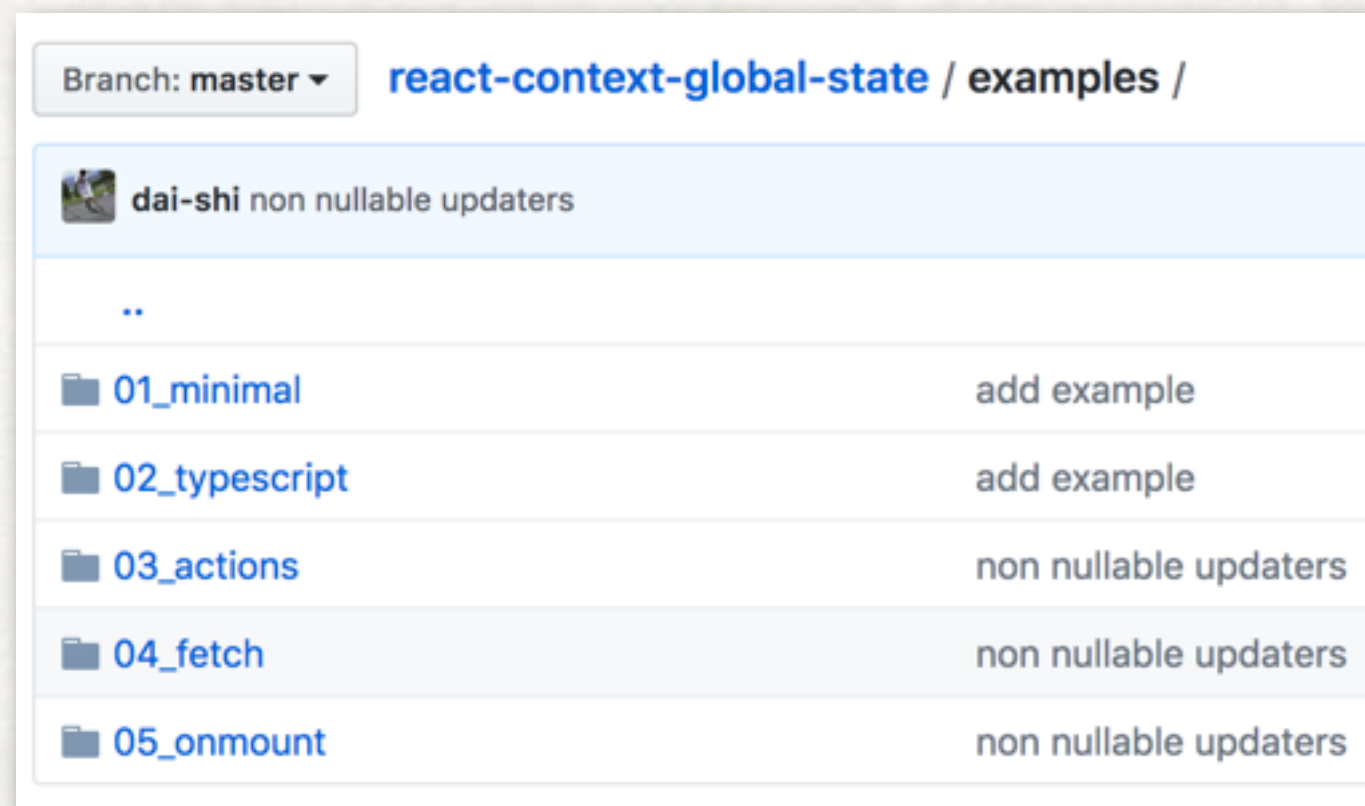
Branch: master ▾ react-context-global-state / examples /

dai-shi non nullable updaters

..

| | |
|---|---|
| 01_minimal | add example |
| 02_typescript | add example |
| 03_actions | non nullable updaters |
| 04_fetch | non nullable updaters |
| 05_onmount | non nullable updaters |